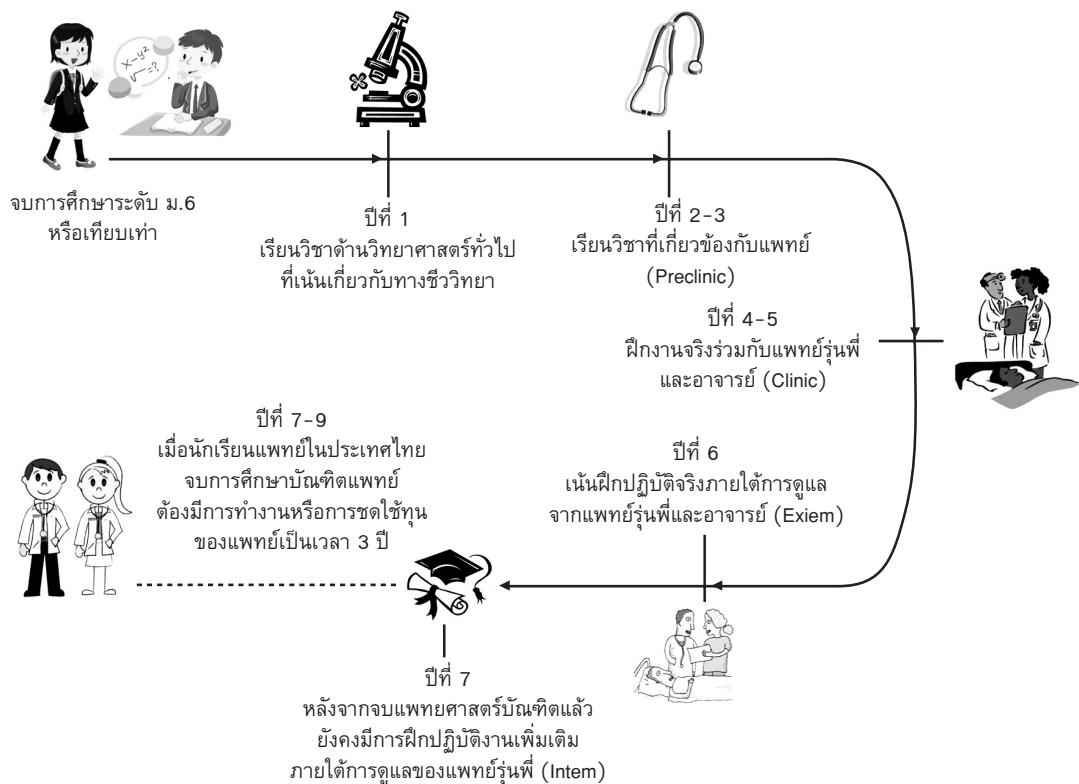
จบการศึกษาระดับ ม.6 หรือเทียบเท่า

ปีที่ 1
เรียนวิชาด้านวิทยาศาสตร์ทั่วไป ที่เน้นเกี่ยวกับทางชีววิทยา

ปีที่ 2-3
เรียนวิชาที่เกี่ยวข้องกับแพทย์ (Preclinic)

ปีที่ 4-5
ฝึกงานจริงร่วมกับแพทย์รุ่นพี่ และอาจารย์ (Clinic)

ปีที่ 6
เน้นฝึกปฏิบัติจริงภายใต้การดูแล จากแพทย์รุ่นพี่และอาจารย์ (Exiem)

ปีที่ 7-9
เมื่อนักเรียนแพทย์ในประเทศไทย จบการศึกษาบัณฑิตแพทย์ ต้องมีการทำงานหรือการชดใช้ทุน ของแพทย์เป็นเวลา 3 ปี

ปีที่ 7
หลังจากจบแพทยศาสตร์บัณฑิตแล้ว ยังคงมีการฝึกปฏิบัติงานเพิ่มเติม ภายใต้การดูแลของแพทย์รุ่นพี่ (Intem)